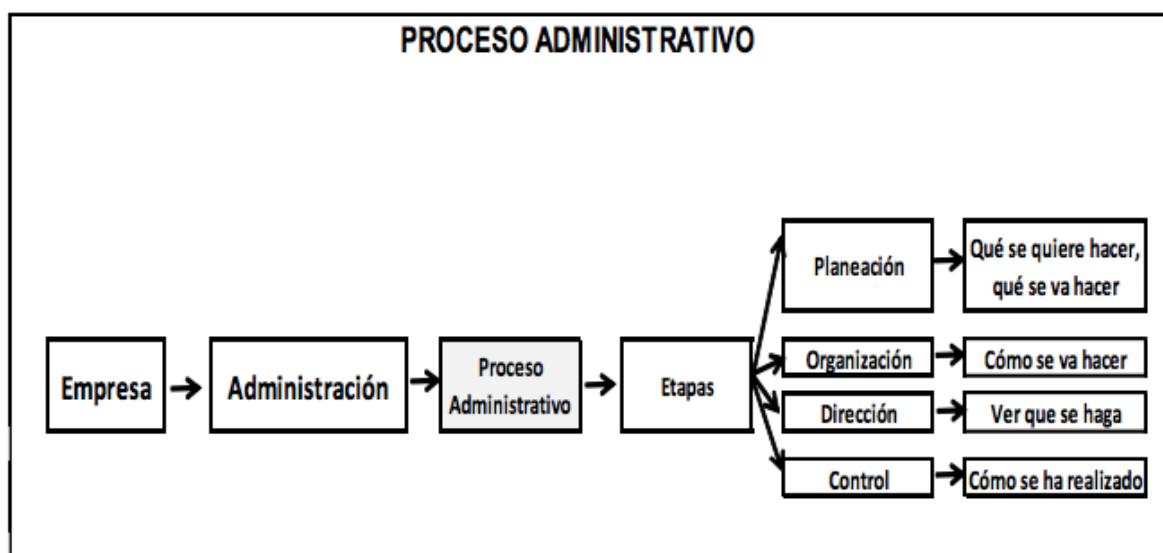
PROCESO ADMINISTRATIVO

Empresa

Administración

Proceso Administrativo

Etapas

Planeación

Qué se quiere hacer, qué se va hacer

Organización

Cómo se va hacer

Dirección

Ver que se haga

Control

Cómo se ha realizado